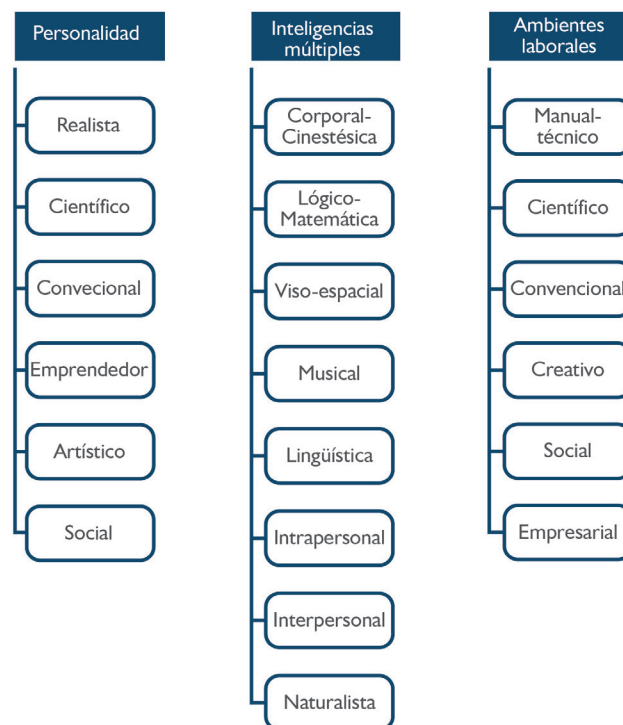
Personalidad

Realista

Científico

Convecional

Emprendedor

Artístico

Social

Inteligencias múltiples

Corporal-Cinestésica

Lógico-Matemática

Viso-espacial

Musical

Lingüística

Intrapersonal

Interpersonal

Naturalista

Ambientes laborales

Manual-técnico

Científico

Convencional

Creativo

Social

Empresarial